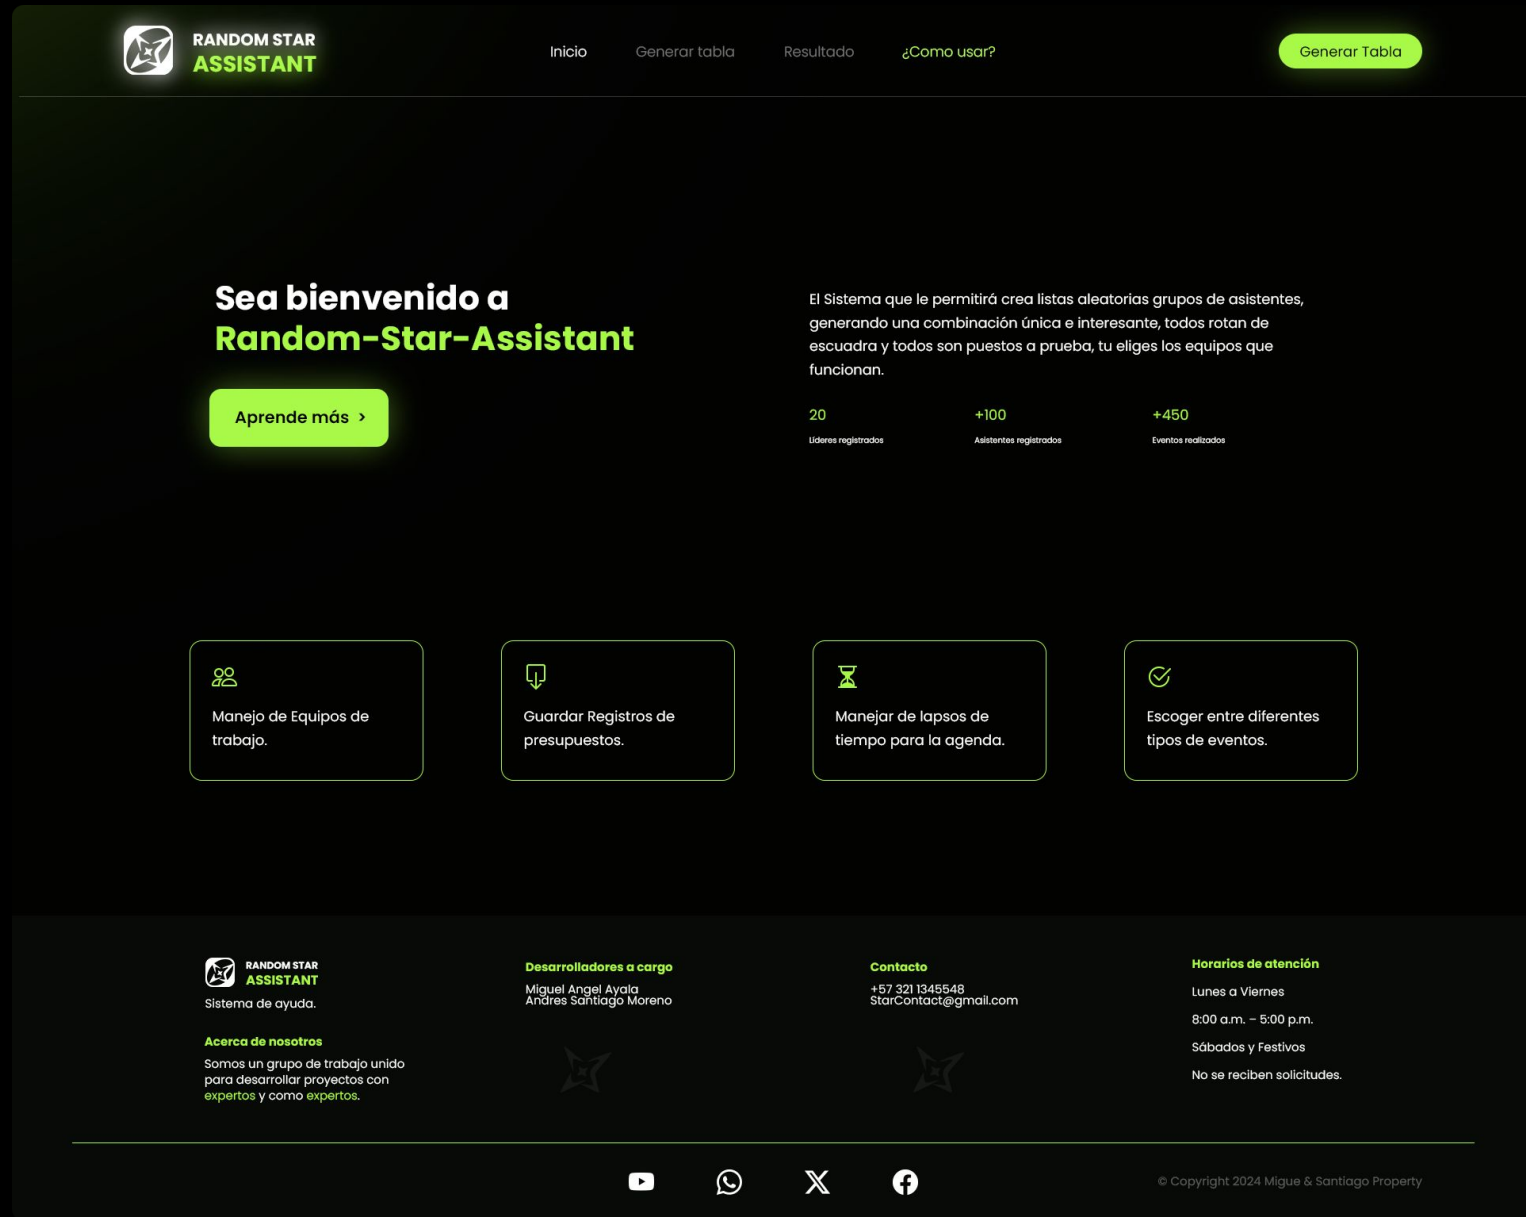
RANDOM STAR
ASSISTANT

Inicio Generar tabla Resultado ¿Como usar?

Generar Tabla

Sea bienvenido a
Random-Star-Assistant

Aprende más ›

El Sistema que le permitirá crea listas aleatorias grupos de asistentes, generando una combinación única e interesante, todos rotan de escuadra y todos son puestos a prueba, tu eliges los equipos que funcionan.

20
Lideres registrados

+100
Asistentes registrados

+450
Eventos realizados

Manejo de Equipos de trabajo.

Guardar Registros de presupuestos.

Manejar de lapsos de tiempo para la agenda.

Escoger entre diferentes tipos de eventos.

RANDOM STAR
ASSISTANT
Sistema de ayuda.

Acerca de nosotros
Somos un grupo de trabajo unido para desarrollar proyectos con expertos y como expertos.

Desarrolladores a cargo
Miguel Angel Ayala
Andres Santiago Moreno

Contacto
+57 321 1345548
StarContact@gmail.com

Horarios de atención
Lunes a Viernes
8:00 a.m. – 5:00 p.m.
Sábados y Festivos
No se reciben solicitudes.

© Copyright 2024 Migue & Santiago Property